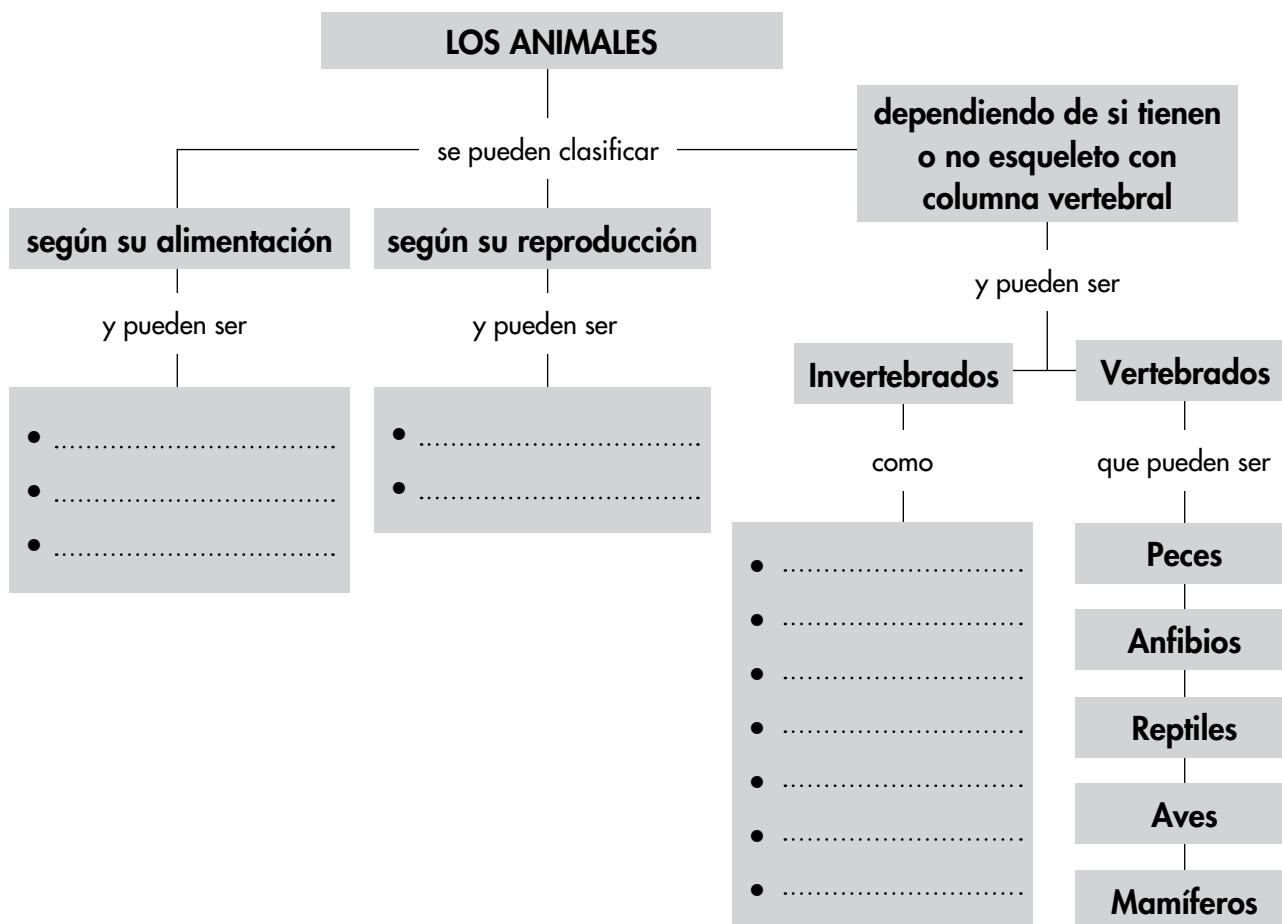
LOS ANIMALES

se pueden clasificar

según su alimentación

y pueden ser

- ..............................
- ..............................
- ..............................

según su reproducción

y pueden ser

- ..............................
- ..............................

dependiendo de si tienen o no esqueleto con columna vertebral

y pueden ser

Invertebrados

como

- ..........................
- ..........................
- ..........................
- ..........................
- ..........................
- ..........................
- ..........................

Vertebrados

que pueden ser

Peces

Anfibios

Reptiles

Aves

Mamíferos